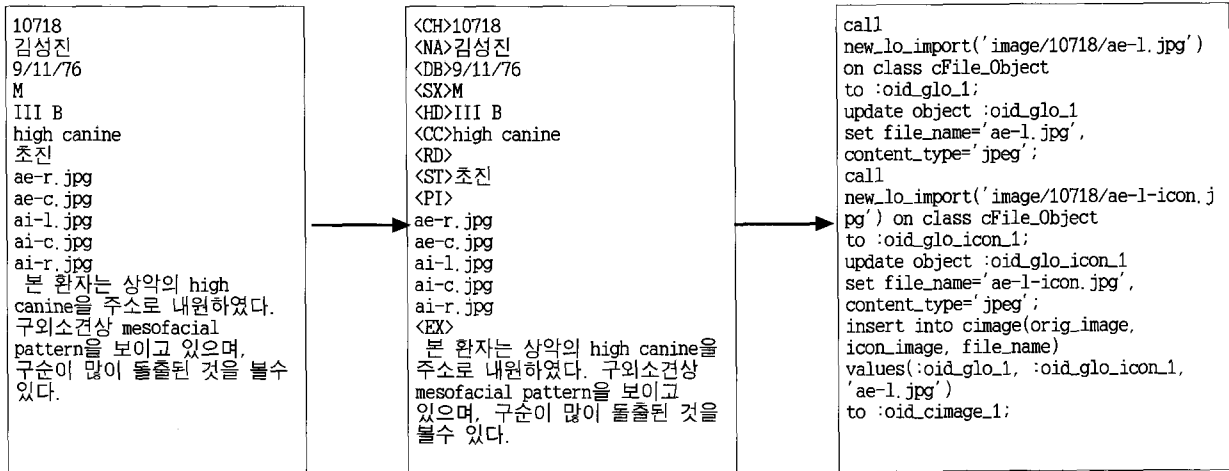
10718
김성진
9/11/76
M
III B
high canine
초진
ae-r.jpg
ae-c.jpg
ai-l.jpg
ai-c.jpg
ai-r.jpg
본 환자는 상악의 high canine을 주소로 내원하였다. 구외소견상 mesofacial pattern을 보이고 있으며, 구순이 많이 돌출된 것을 볼수 있다.

<CH>10718
<NA>김성진
<DB>9/11/76
<SX>M
<HD>III B
<CC>high canine
<RD>
<ST>초진
<PI>
ae-r.jpg
ae-c.jpg
ai-l.jpg
ai-c.jpg
ai-r.jpg
<EX>
본 환자는 상악의 high canine을 주소로 내원하였다. 구외소견상 mesofacial pattern을 보이고 있으며, 구순이 많이 돌출된 것을 볼수 있다.

call
new_lo_import('image/10718/ae-l.jpg')
on class cFile_Object
to :oid_glo_1;
update object :oid_glo_1
set file_name='ae-l.jpg',
content_type='jpeg';
call
new_lo_import('image/10718/ae-l-icon.jpg') on class cFile_Object
to :oid_glo_icon_1;
update object :oid_glo_icon_1
set file_name='ae-l-icon.jpg',
content_type='jpeg';
insert into cimage(orig_image,
icon_image, file_name)
values(:oid_glo_1, :oid_glo_icon_1,
'ae-l.jpg')
to :oid_cimage_1;